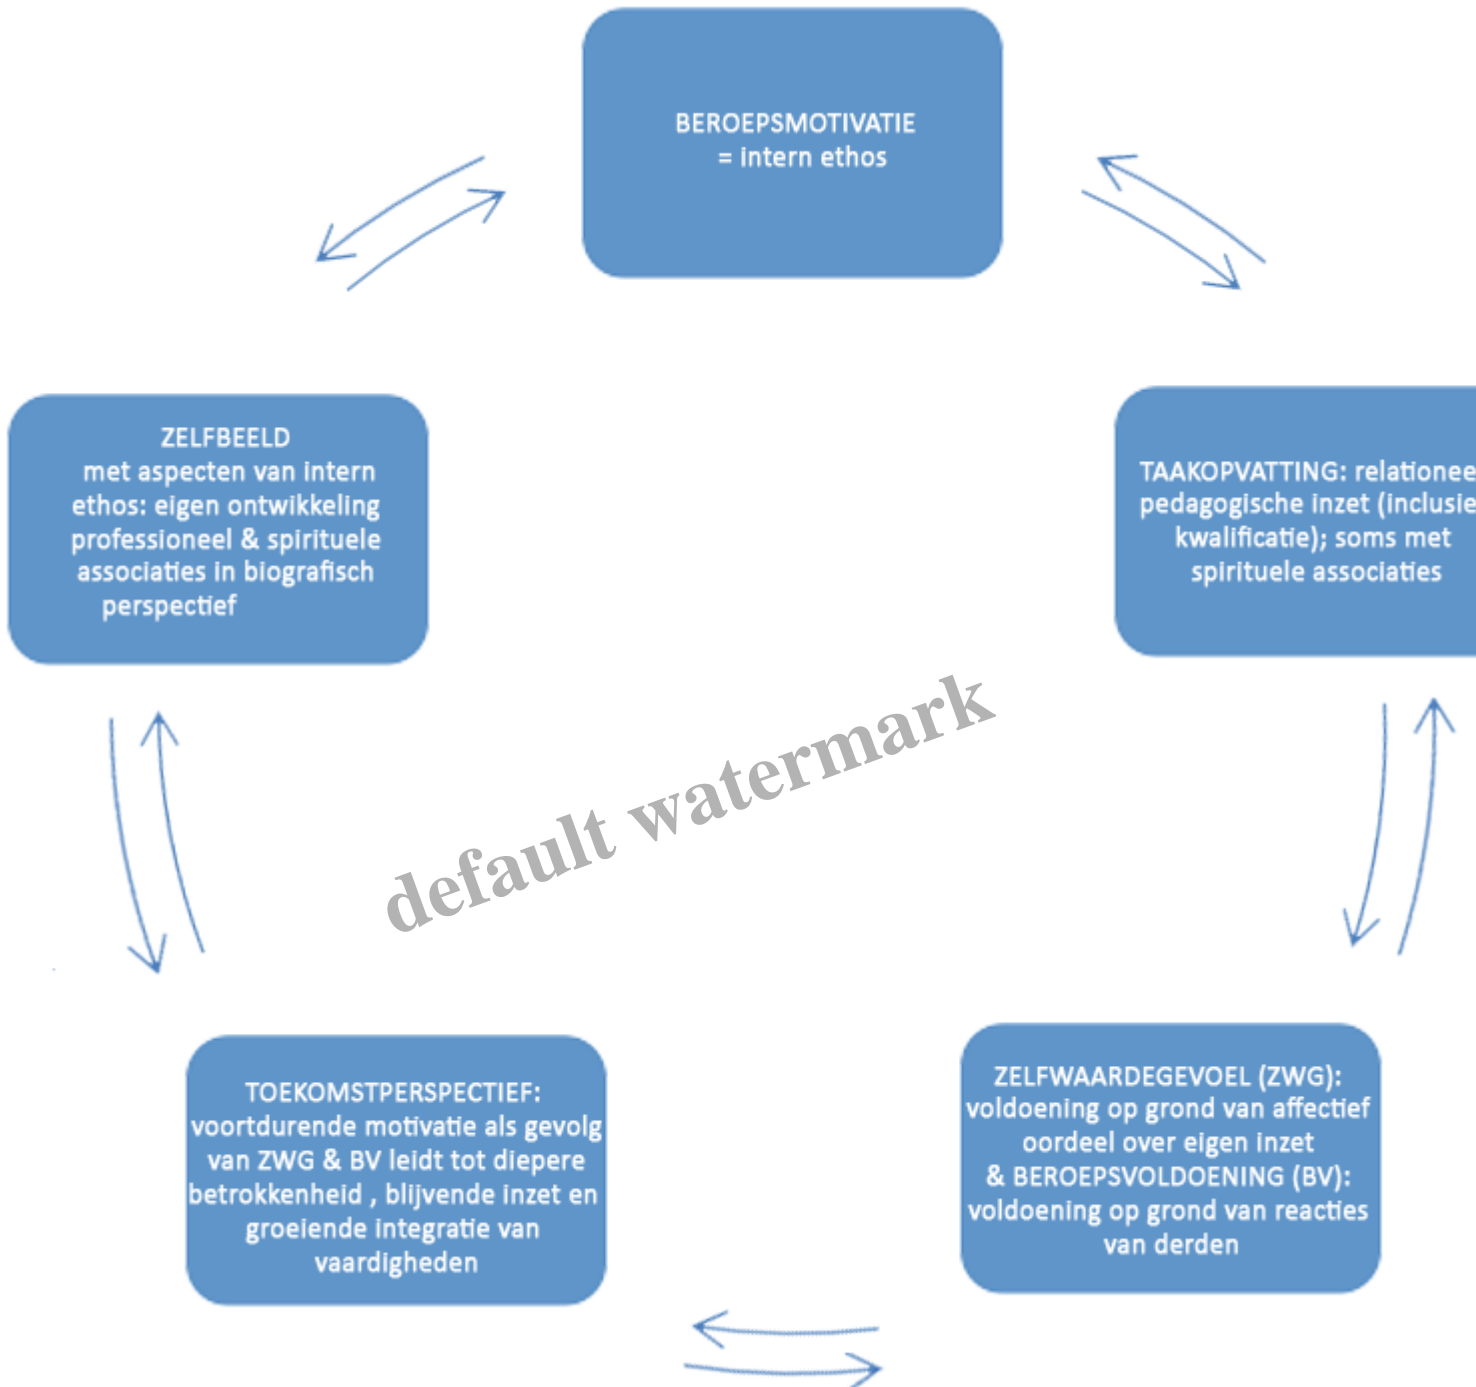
BEROEPSMOTIVATIE
= intern ethos

ZELFBEELD
met aspecten van intern ethos: eigen ontwikkeling professioneel & spirituele associaties in biografisch perspectief

TAAKOPVATTING: relationee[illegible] pedagogische inzet (inclusie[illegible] kwalificatie); soms met spirituele associaties

default watermark

TOEKOMSTPERSPECTIEF: voortdurende motivatie als gevolg van ZWG & BV leidt tot diepere betrokkenheid , blijvende inzet en groeiende integratie van vaardigheden

ZELFWAARDEGEVOEL (ZWG): voldoening op grond van affectief oordeel over eigen inzet
& BEROEPSVOLDOENING (BV): voldoening op grond van reacties van derden